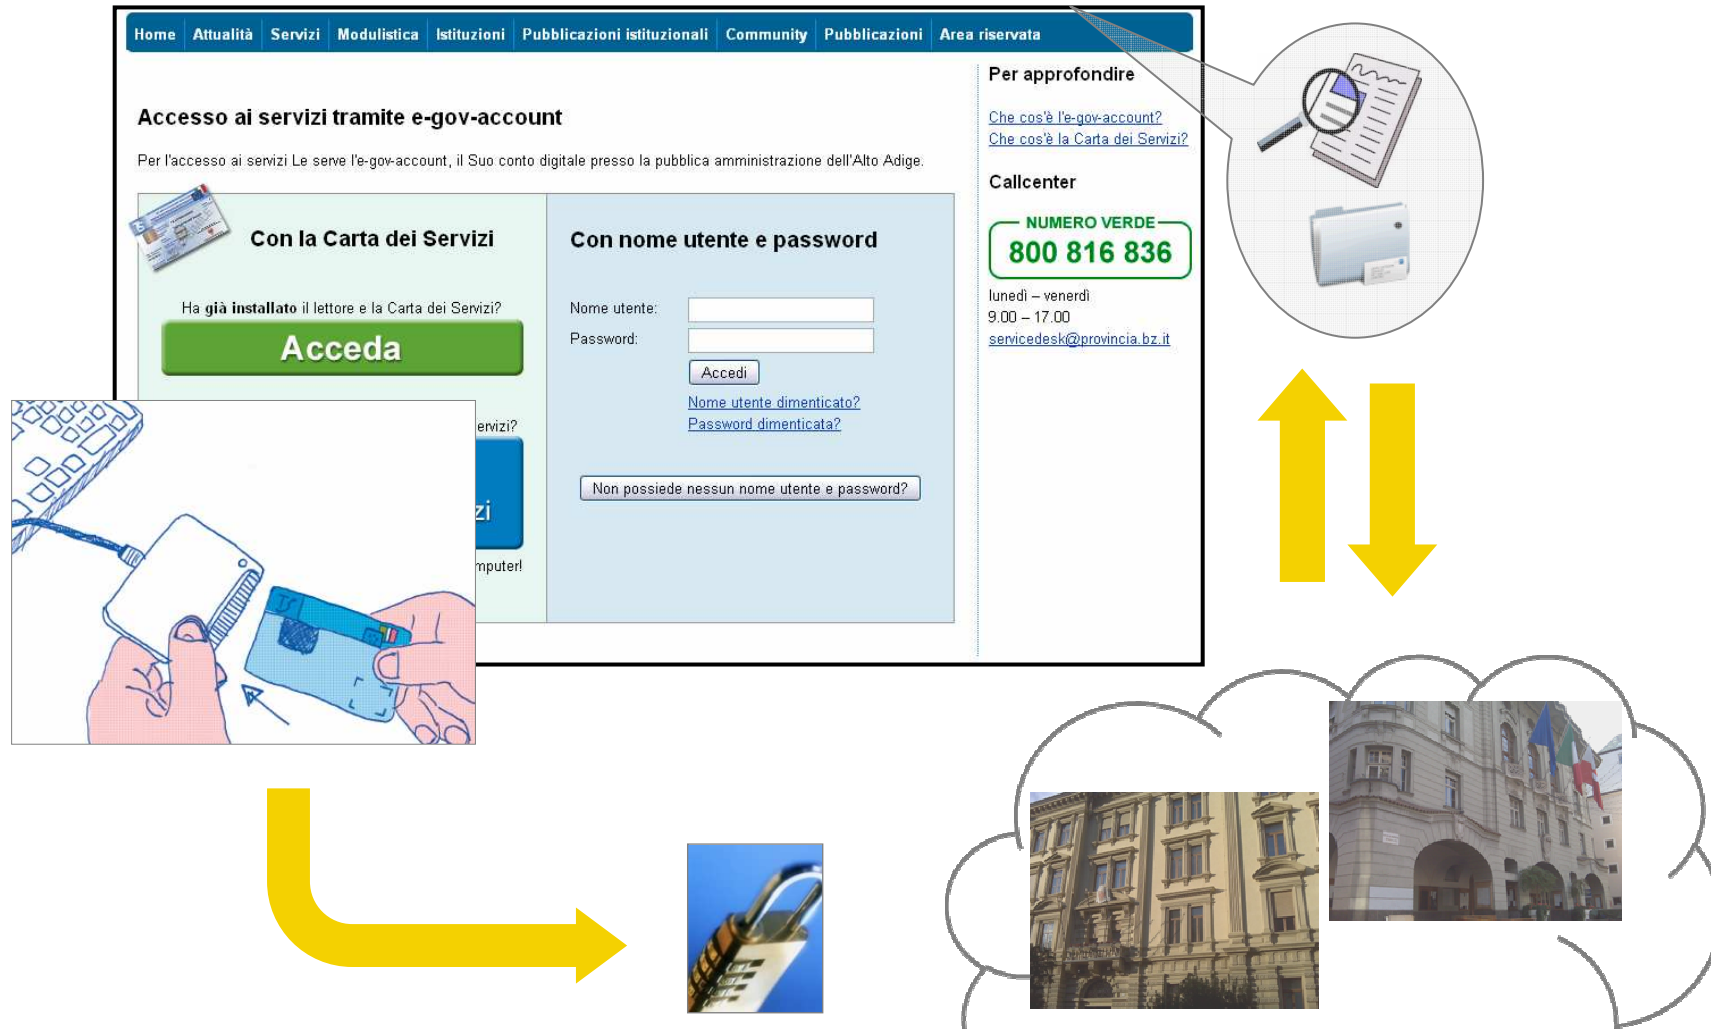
Home | Attualità | Servizi | Modulistica | Istituzioni | Pubblicazioni istituzionali | Community | Pubblicazioni | Area riservata

Accesso ai servizi tramite e-gov-account

Per l'accesso ai servizi Le serve l'e-gov-account, il Suo conto digitale presso la pubblica amministrazione dell'Alto Adige.

Con la Carta dei Servizi

Ha già installato il lettore e la Carta dei Servizi?

Acceda

ervizi?

zi

mputer!

Con nome utente e password

Nome utente:

Password:

Accedi

Nome utente dimenticato?
Password dimenticata?

Non possiede nessun nome utente e password?

Per approfondire

Che cos'è l'e-gov-account?
Che cos'è la Carta dei Servizi?

Callcenter

NUMERO VERDE
800 816 836

lunedì – venerdì
9.00 – 17.00
servicedesk@provincia.bz.it